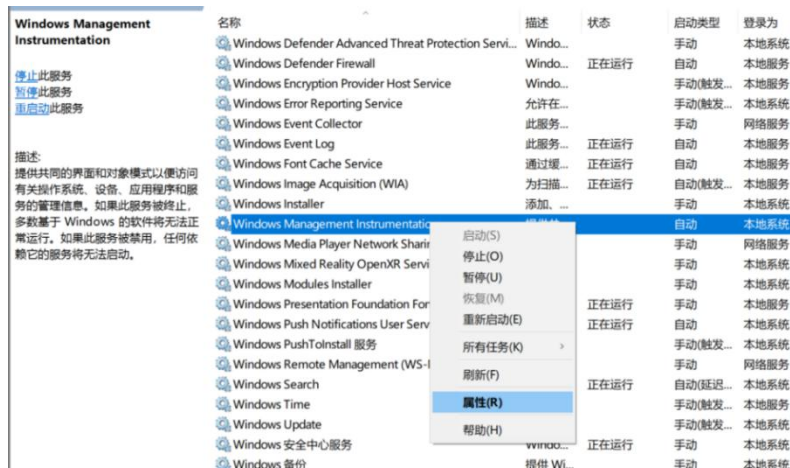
Windows Management Instrumentation

停止此服务
暂停此服务
重启动此服务

描述:
提供共同的界面和对象模式以便访问有关操作系统、设备、应用程序和服务的管理信息。如果此服务被终止，多数基于 Windows 的软件将无法正常运行。如果此服务被禁用，任何依赖它的服务将无法启动。

| 名称 | 描述 | 状态 | 启动类型 | 登录为 |
|---|---|---|---|---|
| Windows Defender Advanced Threat Protection Servi... | Windo... | | 手动 | 本地服务 |
| Windows Defender Firewall | Windo... | 正在运行 | 自动 | 本地服务 |
| Windows Encryption Provider Host Service | Windo... | | 手动(触发... | 本地服务 |
| Windows Error Reporting Service | 允许在... | | 手动(触发... | 本地系统 |
| Windows Event Collector | 此服务... | | 手动 | 网络服务 |
| Windows Event Log | 此服务... | 正在运行 | 自动 | 本地服务 |
| Windows Font Cache Service | 通过缓... | 正在运行 | 自动 | 本地服务 |
| Windows Image Acquisition (WIA) | 为扫描... | 正在运行 | 自动(触发... | 本地服务 |
| Windows Installer | 添加、... | | 手动 | 本地系统 |
| Windows Management Instrumentatio | | | 自动 | 本地系统 |
| Windows Media Player Network Sharii | | | 手动 | 网络服务 |
| Windows Mixed Reality OpenXR Servi | | | 手动 | 本地系统 |
| Windows Modules Installer | | | 手动 | 本地系统 |
| Windows Presentation Foundation For | | 正在运行 | 自动 | 本地服务 |
| Windows Push Notifications User Serv | | 正在运行 | 自动 | 本地系统 |
| Windows PushToInstall 服务 | | | 手动(触发... | 本地系统 |
| Windows Remote Management (WS-I | | | 手动 | 网络服务 |
| Windows Search | | 正在运行 | 自动(延迟... | 本地系统 |
| Windows Time | | | 手动(触发... | 本地服务 |
| Windows Update | | | 手动(触发... | 本地系统 |
| Windows 安全中心服务 | Windo... | 正在运行 | 手动 | 本地系统 |
| Windows 备份 | 提供 Wi... | | 手动 | 本地系统 |

启动(S)
停止(O)
暂停(U)
恢复(M)
重新启动(E)
所有任务(K)
刷新(F)
属性(R)
帮助(H)